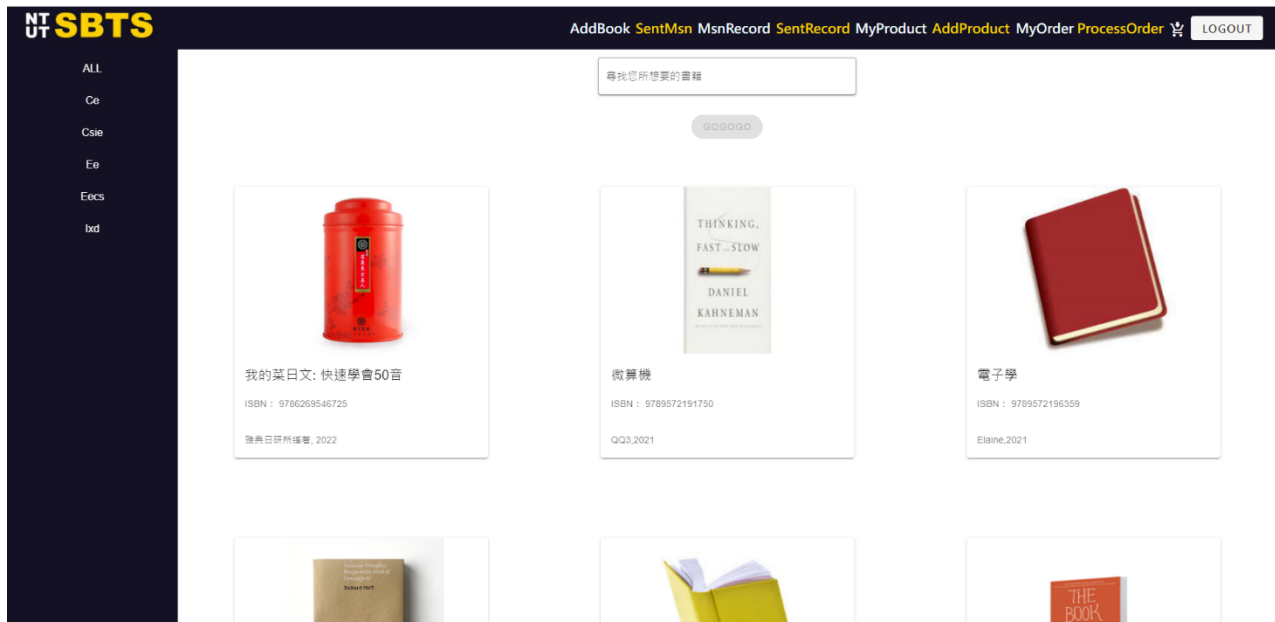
NT UT SBTS

AddBook SentMsn MsnRecord SentRecord MyProduct AddProduct MyOrder ProcessOrder LOGOUT

ALL
Ce
Csie
Ee
Eecs
Ixd

尋找您所想要的書籍

GOGOGO

THINKING, FAST AND SLOW
DANIEL KAHNEMAN

我的菜日文: 快速學會50音
ISBN： 9786269546725
雅典日研所編著, 2022

微算機
ISBN： 9789572191750
QQ3,2021

電子學
ISBN： 9789572196359
Elaine,2021

THE BOOK